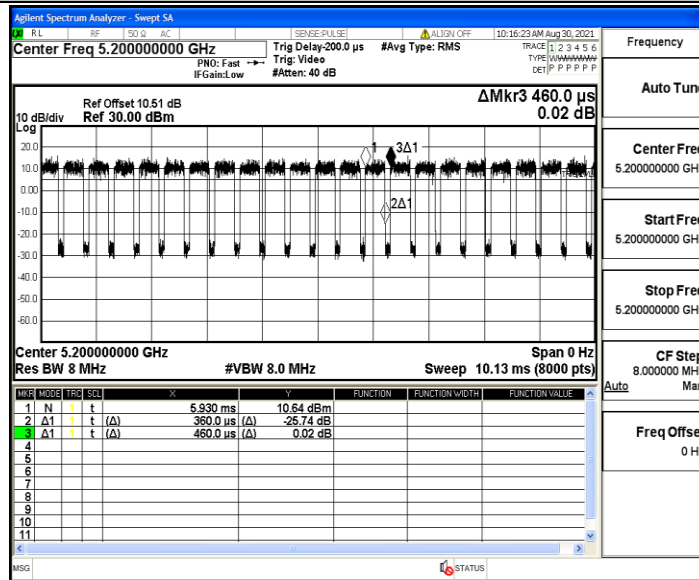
Agilent Spectrum Analyzer - Swept SA

RL RF 50 Ω AC SENSE:PULSE ALIGN OFF 10:16:23 AM Aug 30, 2021

Center Freq 5.200000000 GHz

PNO: Fast
IFGain:Low

Trig Delay-200.0 µs
Trig: Video
#Atten: 40 dB

#Avg Type: RMS

TRACE 1 2 3 4 5 6
TYPE WWWWWW
DET P P P P P P

Frequency

10 dB/div
Log

Ref Offset 10.51 dB
Ref 30.00 dBm

ΔMkr3 460.0 µs
0.02 dB

20.0
10.0
0.00
-10.0
-20.0
-30.0
-40.0
-50.0
-60.0

1
3Δ1
2Δ1

Center 5.200000000 GHz
Res BW 8 MHz

#VBW 8.0 MHz

Span 0 Hz
Sweep 10.13 ms (8000 pts)

| MKR | MODE | TRC | SCL | X | | Y | FUNCTION | FUNCTION WIDTH | FUNCTION VALUE |
|---|---|---|---|---|---|---|---|---|---|
| 1 | N | 1 | t | | 5.930 ms | 10.64 dBm | | | |
| 2 | Δ1 | 1 | t | (Δ) | 360.0 µs | (Δ) -25.74 dB | | | |
| 3 | Δ1 | 1 | t | (Δ) | 460.0 µs | (Δ) 0.02 dB | | | |
| 4 | | | | | | | | | |
| 5 | | | | | | | | | |
| 6 | | | | | | | | | |
| 7 | | | | | | | | | |
| 8 | | | | | | | | | |
| 9 | | | | | | | | | |
| 10 | | | | | | | | | |
| 11 | | | | | | | | | |

Auto Tun

Center Fre
5.200000000 GH

Start Fre
5.200000000 GH

Stop Fre
5.200000000 GH

CF Ste
8.000000 MH
Auto Ma

Freq Offse
0 H

MSG

STATUS